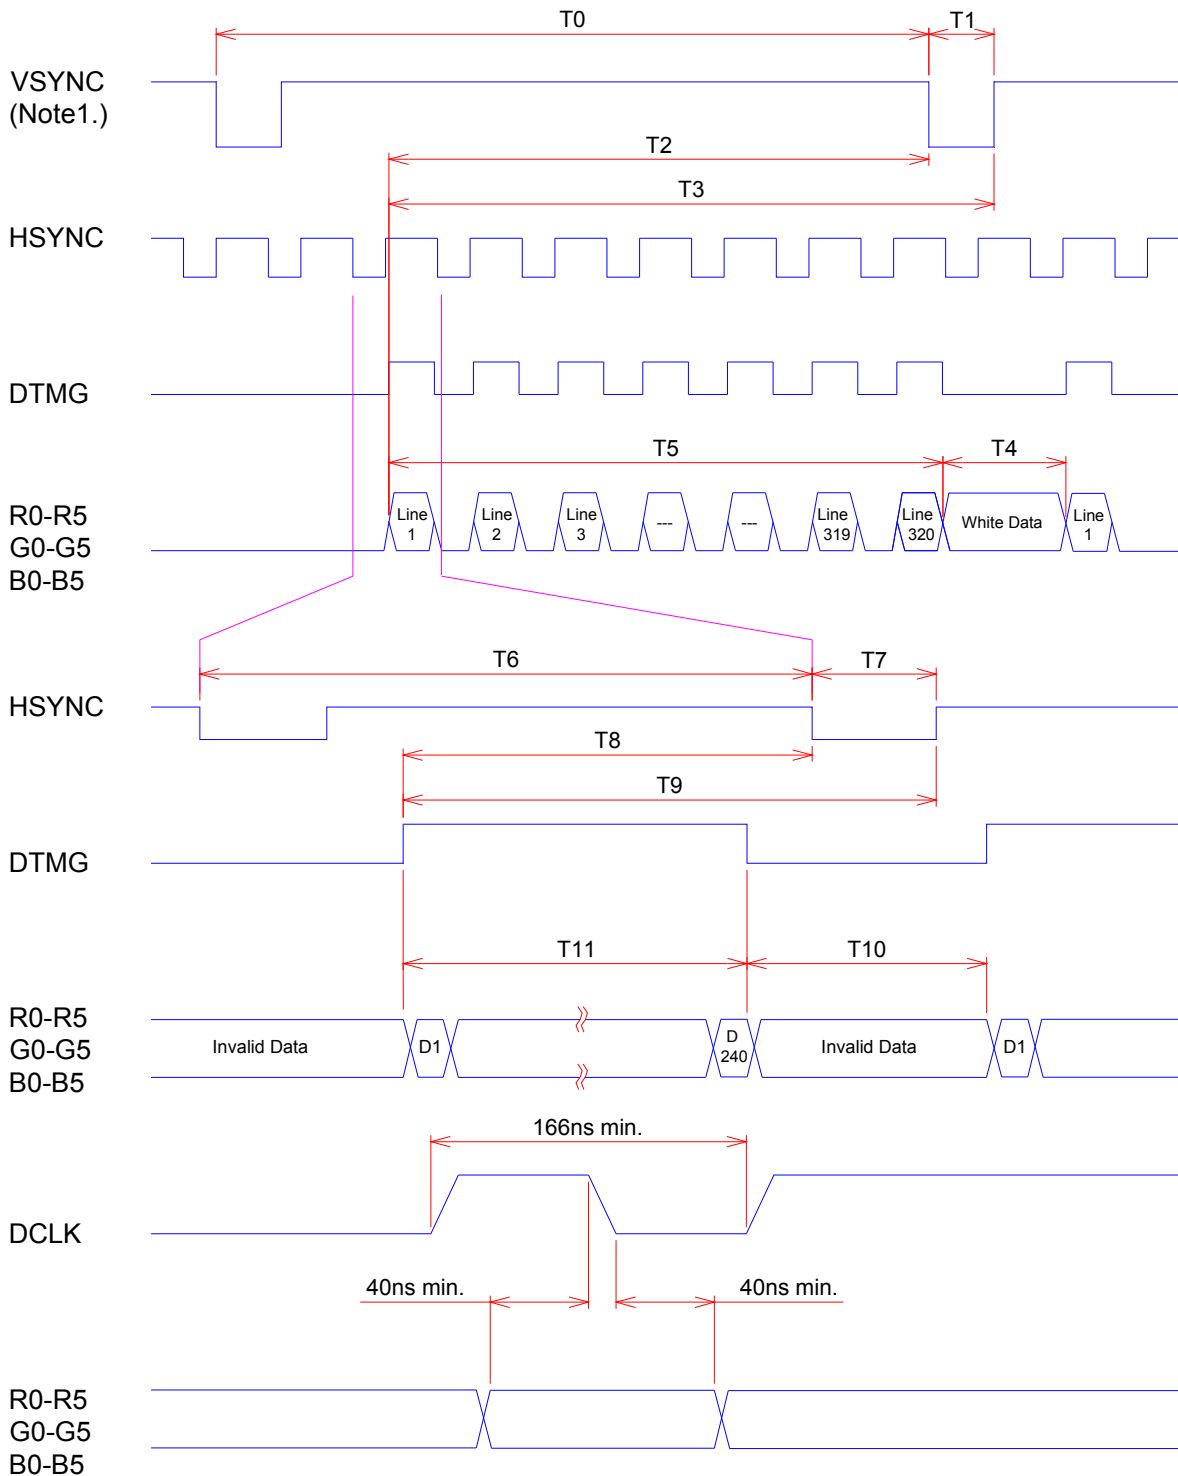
T0
T1
VSYNC
(Note1.)
T2
T3
HSYNC
DTMG
T5
T4
R0-R5
G0-G5
B0-B5
Line 1
Line 2
Line 3
---
---
Line 319
Line 320
White Data
Line 1
T6
T7
HSYNC
T8
T9
DTMG
T11
T10
R0-R5
G0-G5
B0-B5
Invalid Data
D1
D 240
Invalid Data
D1
166ns min.
DCLK
40ns min.
40ns min.
R0-R5
G0-G5
B0-B5